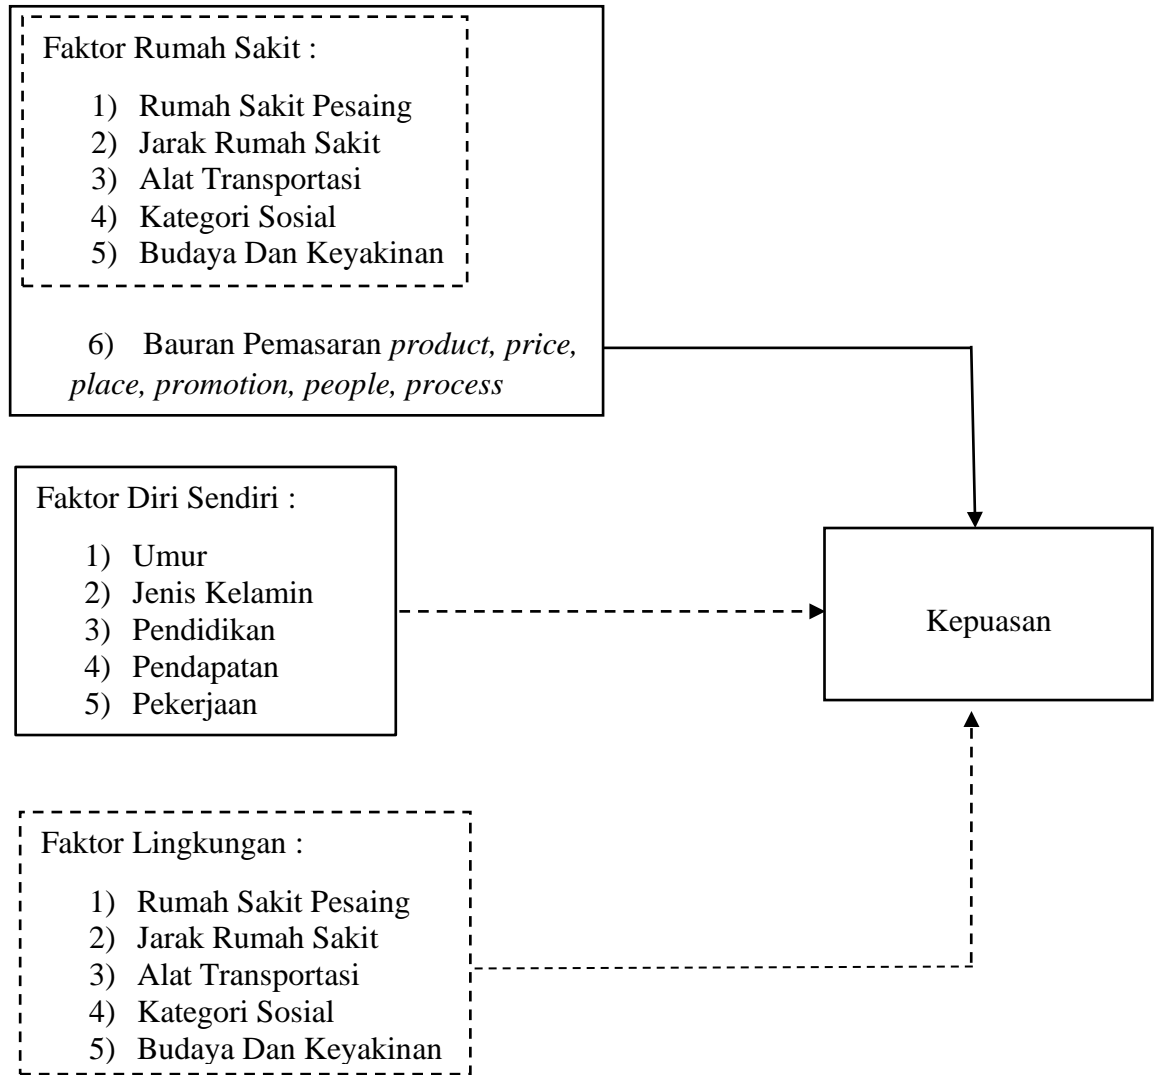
Faktor Rumah Sakit :

1) Rumah Sakit Pesaing
2) Jarak Rumah Sakit
3) Alat Transportasi
4) Kategori Sosial
5) Budaya Dan Keyakinan

6) Bauran Pemasaran *product, price, place, promotion, people, process*

Faktor Diri Sendiri :

1) Umur
2) Jenis Kelamin
3) Pendidikan
4) Pendapatan
5) Pekerjaan

Kepuasan

Faktor Lingkungan :

1) Rumah Sakit Pesaing
2) Jarak Rumah Sakit
3) Alat Transportasi
4) Kategori Sosial
5) Budaya Dan Keyakinan